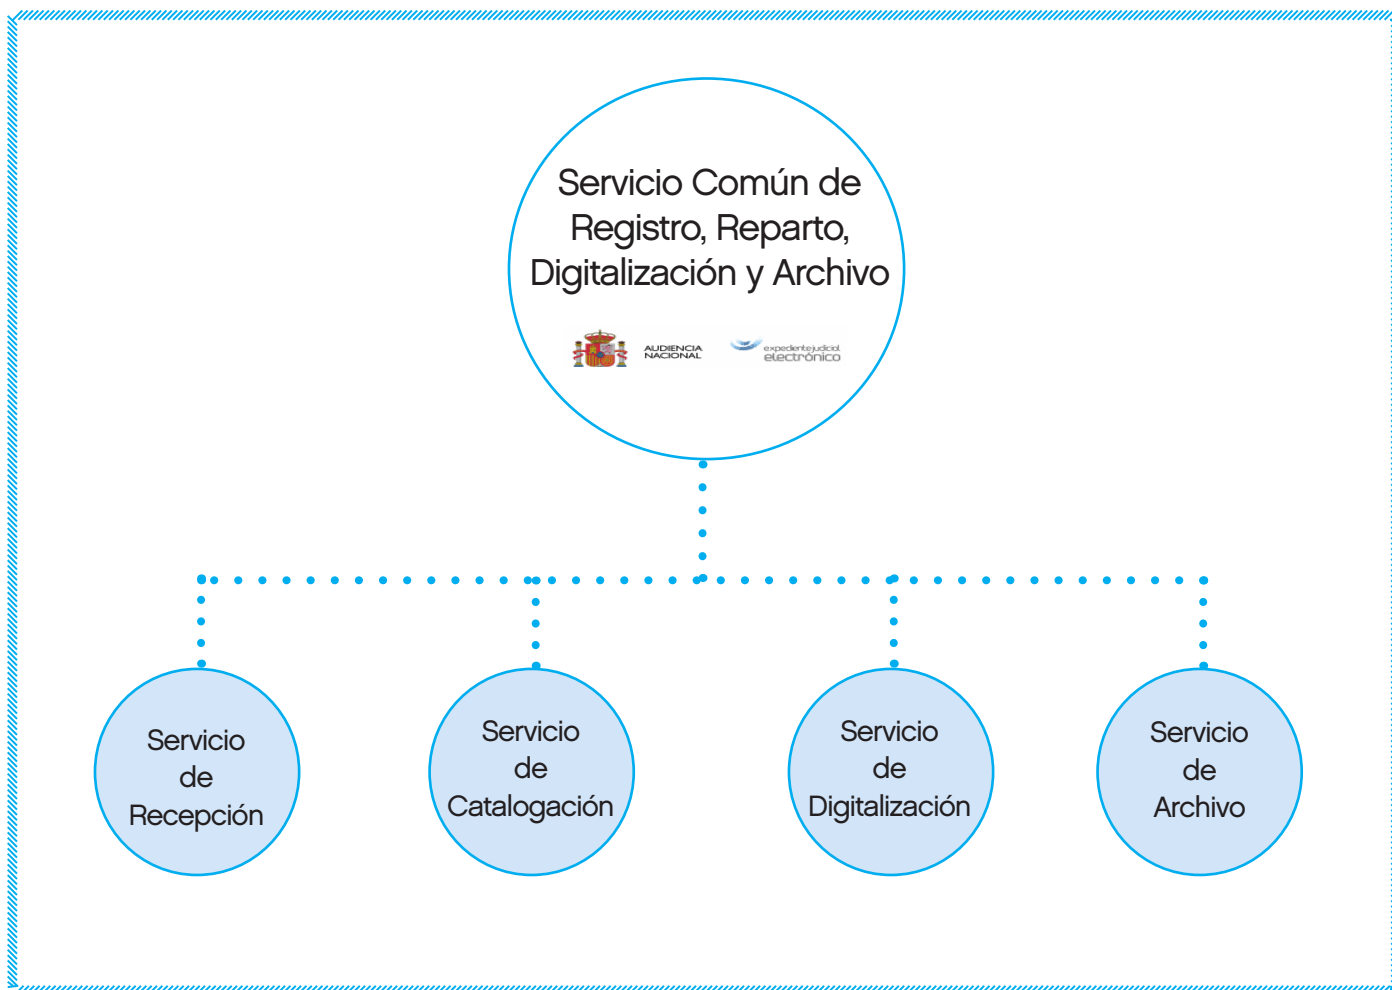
Servicio Común de Registro, Reparto, Digitalización y Archivo

AUDIENCIA NACIONAL

expediente judicial electrónico

Servicio de Recepción

Servicio de Catalogación

Servicio de Digitalización

Servicio de Archivo